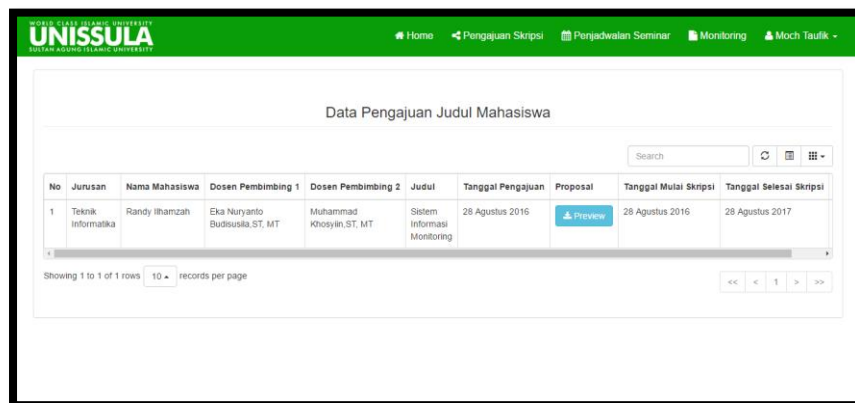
WORLD CLASS ISLAMIC UNIVERSITY
UNISSULA
SULTAN AGUNG ISLAMIC UNIVERSITY

Home Pengajuan Skripsi Penjadwalan Seminar Monitoring Moch Taufik

Data Pengajuan Judul Mahasiswa

Search

| No | Jurusan | Nama Mahasiswa | Dosen Pembimbing 1 | Dosen Pembimbing 2 | Judul | Tanggal Pengajuan | Proposal | Tanggal Mulai Skripsi | Tanggal Selesai Skripsi |
|---|---|---|---|---|---|---|---|---|---|
| 1 | Teknik Informatika | Randy Ilhamzah | Eka Nuryanto Budisusila,ST, MT | Muhammad Khosyiin,ST, MT | Sistem Informasi Monitoring | 28 Agustus 2016 | Preview | 28 Agustus 2016 | 28 Agustus 2017 |

Showing 1 to 1 of 1 rows 10 records per page

<< < 1 > >>